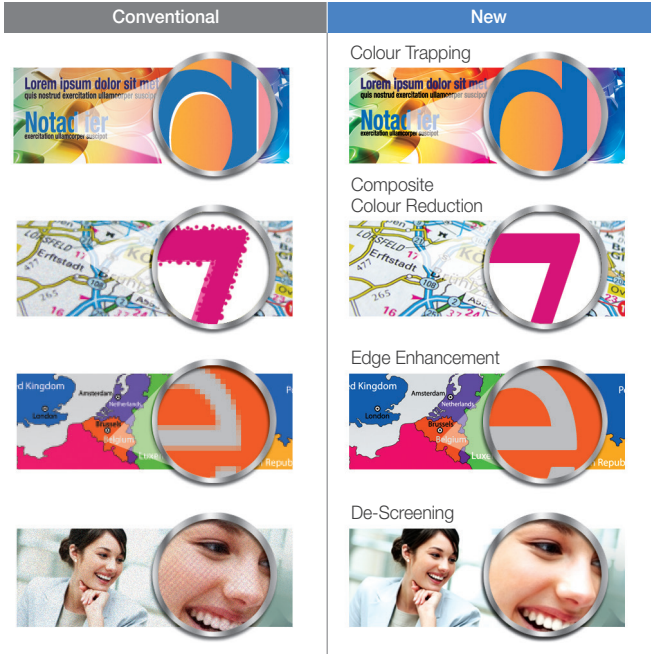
Conventional

Lorem ipsum dolor sit met
quis nostrud exercitation ullamcorper suscipit
Notat fer
exercitation ullamcorper suscipit

Erftstadt
265
108

d Kingdom
Amsterdam
London
Netherlands
Brussels
Belgium
Luxe
Republ

New

Colour Trapping

Lorem ipsum dolor sit met
quis nostrud exercitation ullamcorper suscipit
Notat fer
exercitation ullamcorper suscipit

Composite Colour Reduction

Erftstadt
265
108

Edge Enhancement

d Kingdom
Amsterdam
London
Netherlands
Brussels
Belgium
Luxe
Republ

De-Screening